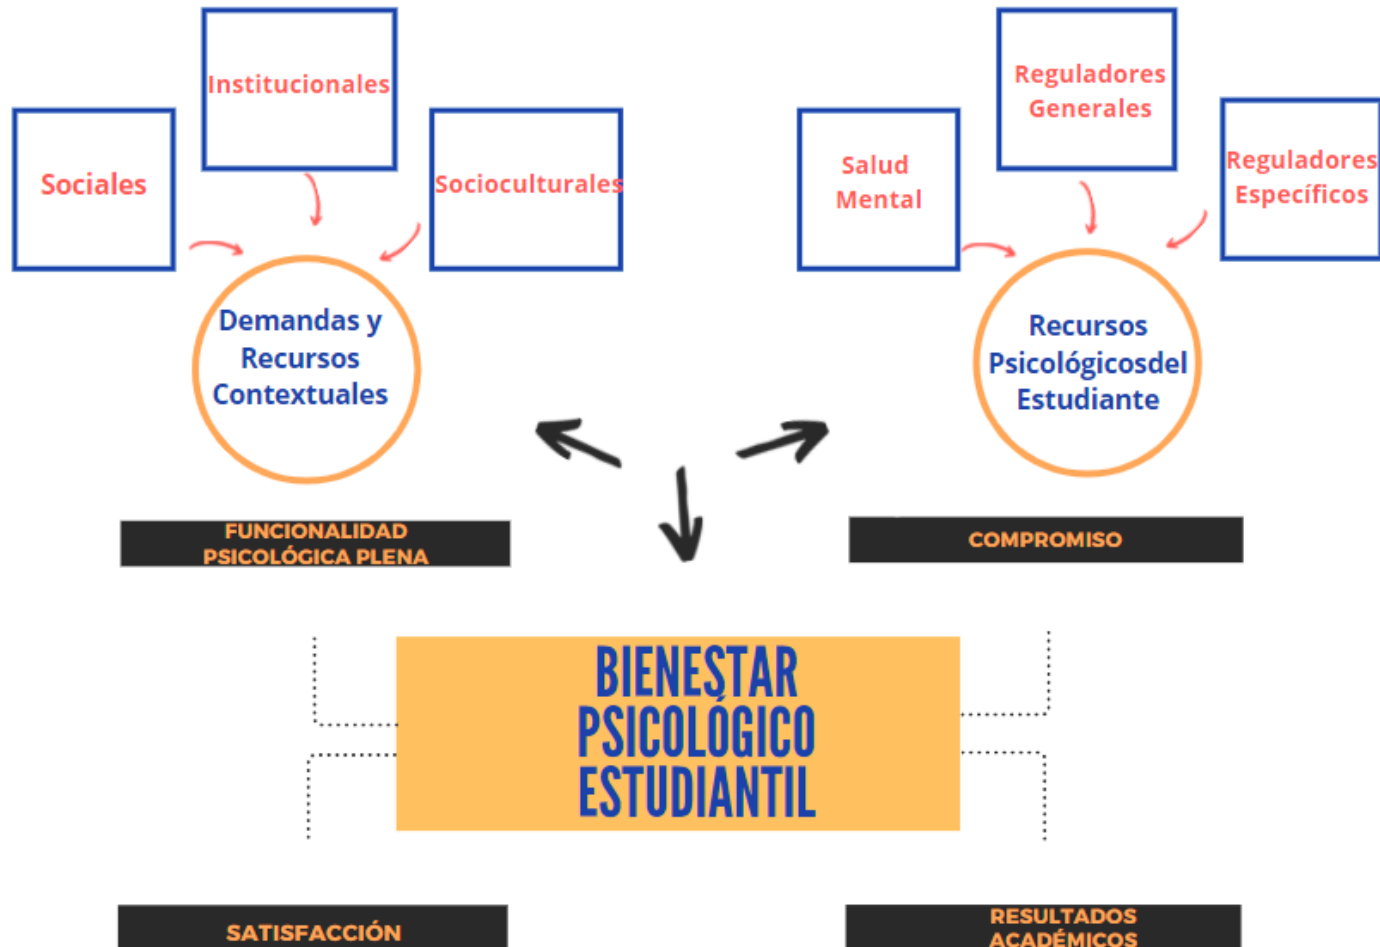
Institucionales

Sociales

Socioculturales

Demandas y Recursos Contextuales

Reguladores Generales

Salud Mental

Reguladores Específicos

Recursos Psicológicosdel Estudiante

FUNCIONALIDAD PSICOLÓGICA PLENA

COMPROMISO

BIENESTAR PSICOLÓGICO ESTUDIANTIL

SATISFACCIÓN

RESULTADOS ACADÉMICOS